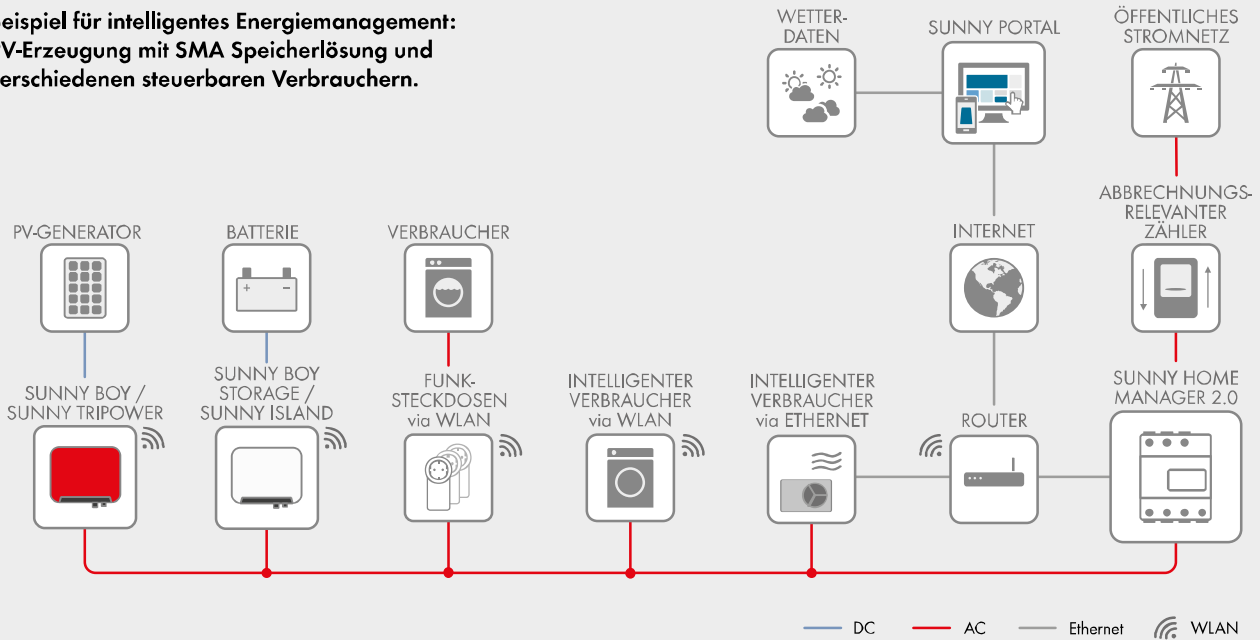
eispiel für intelligentes Energiemanagement: V-Erzeugung mit SMA Speicherlösung und erschiedenen steuerbaren Verbrauchern.

WETTER-DATEN

SUNNY PORTAL

ÖFFENTLICHES STROMNETZ

ABBRECHNUNGS-RELEVANTER ZÄHLER

INTERNET

PV-GENERATOR

BATTERIE

VERBRAUCHER

SUNNY BOY / SUNNY TRIPOWER

SUNNY BOY STORAGE / SUNNY ISLAND

FUNK-STECKDOSEN via WLAN

INTELLIGENTER VERBRAUCHER via WLAN

INTELLIGENTER VERBRAUCHER via ETHERNET

ROUTER

SUNNY HOME MANAGER 2.0

DC AC Ethernet WLAN